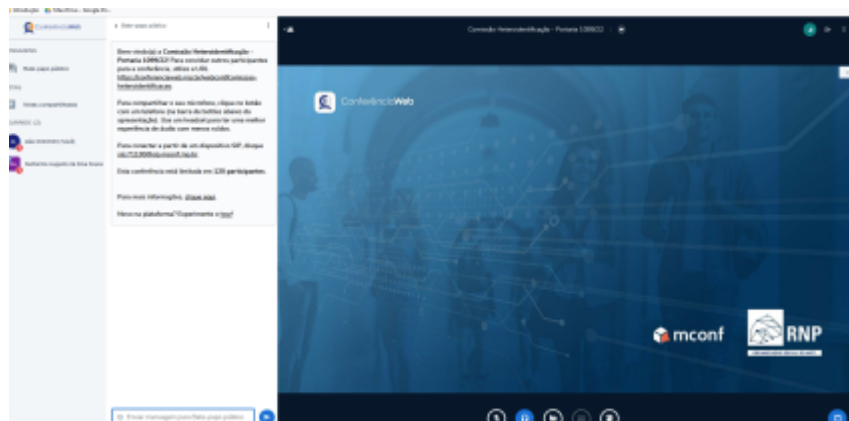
ConferênciaWeb

Bate-papo público

Notas compartilhadas

Bem-vindo(a) à Comissão Heteroidentificação - Portaria 1089/22! Para convidar outros participantes para a conferência, utilize o link: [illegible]

Para compartilhar o seu microfone, clique no botão com um telefone (na barra de botões abaixo da apresentação). Use um headset para ter uma melhor experiência de áudio com menos ruídos.

Para conectar a partir de um dispositivo SIP, disque: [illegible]

Esta conferência está limitada em 220 participantes.

Para mais informações, clique aqui.

Novo na plataforma? Experimente o tour!

Comissão Heteroidentificação - Portaria 1089/22

ConferênciaWeb

mconf

RNP

Enviar mensagem para Bate-papo público